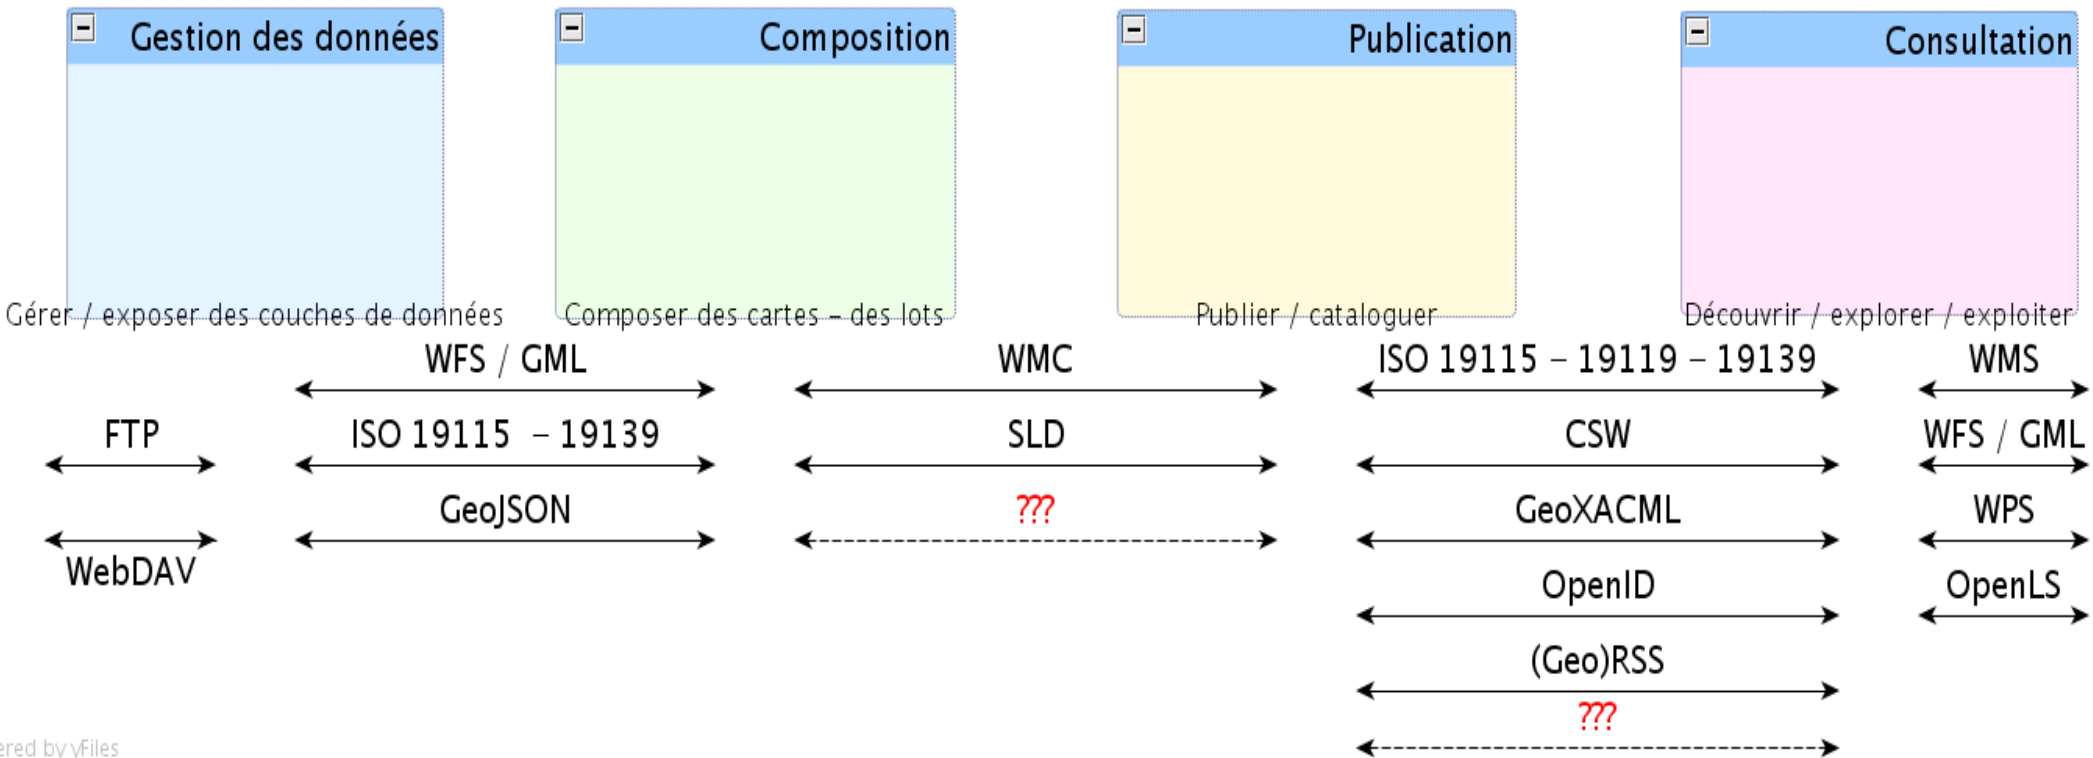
Gestion des données

Gérer / exposer des couches de données

Composition

Composer des cartes – des lots

Publication

Publier / cataloguer

Consultation

Découvrir / explorer / exploiter

FTP

WebDAV

WFS / GML

ISO 19115 – 19139

GeoJSON

WMC

SLD

???

ISO 19115 – 19119 – 19139

CSW

GeoXACML

OpenID

(Geo)RSS

???

WMS

WFS / GML

WPS

OpenLS

ered by yFiles